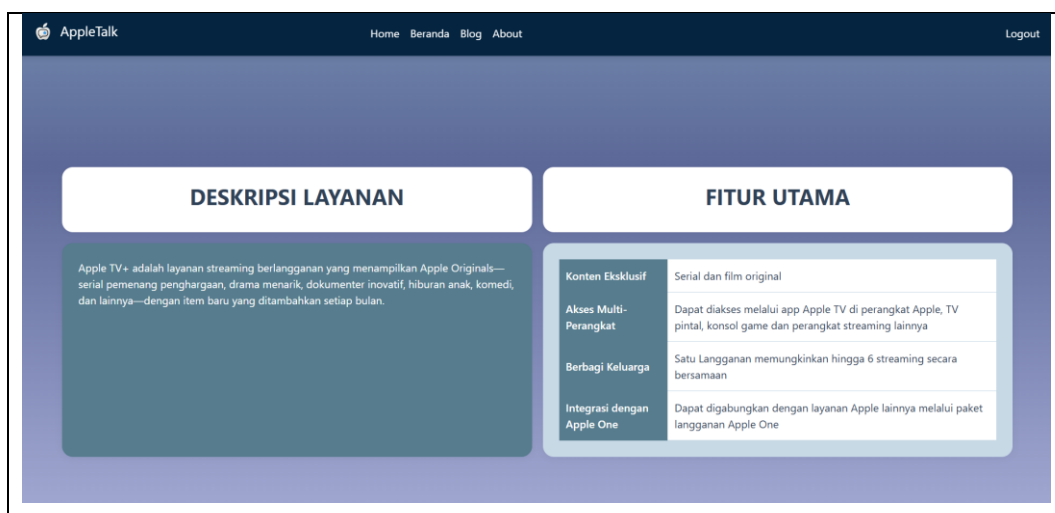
AppleTalk

Home Beranda Blog About

Logout

DESKRIPSI LAYANAN

Apple TV+ adalah layanan streaming berlangganan yang menampilkan Apple Originals—serial pemenang penghargaan, drama menarik, dokumenter inovatif, hiburan anak, komedi, dan lainnya—dengan item baru yang ditambahkan setiap bulan.

FITUR UTAMA

| Konten Eksklusif | Serial dan film original |
|---|---|
| Akses Multi-Perangkat | Dapat diakses melalui app Apple TV di perangkat Apple, TV pintal, konsol game dan perangkat streaming lainnya |
| Berbagi Keluarga | Satu Langganan memungkinkan hingga 6 streaming secara bersamaan |
| Integrasi dengan Apple One | Dapat digabungkan dengan layanan Apple lainnya melalui paket langganan Apple One |